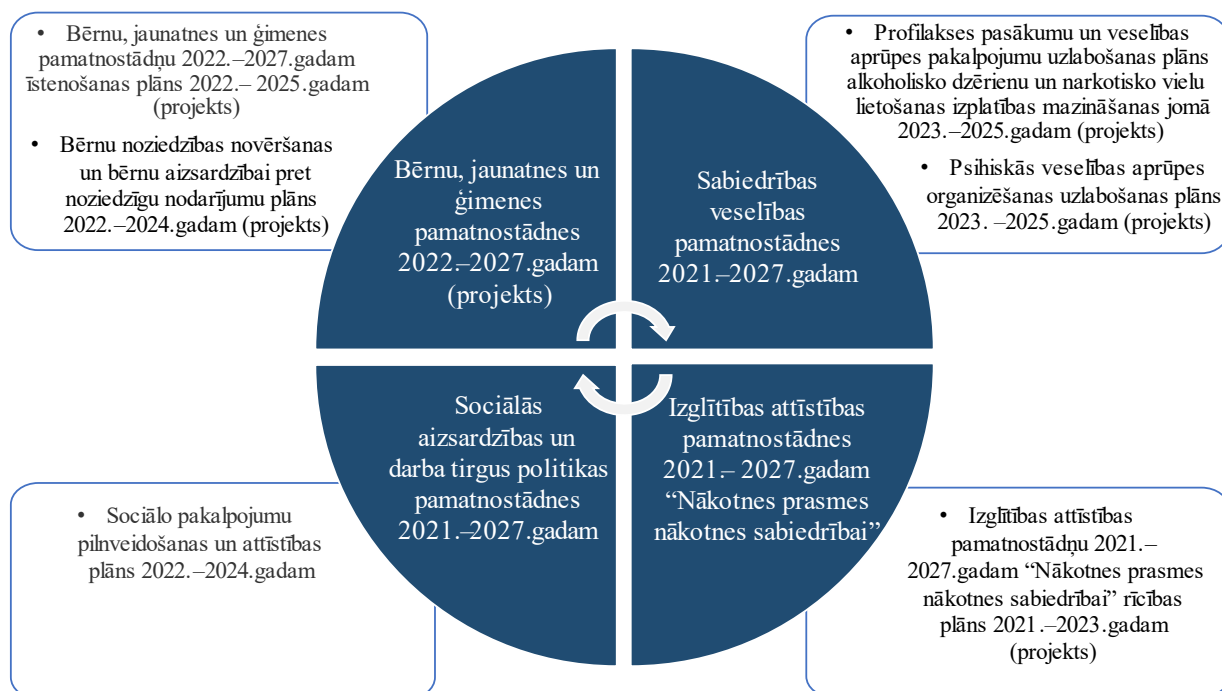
• Bērnu, jaunatnes un ģimenes pamatnostādņu 2022.–2027.gadam īstenošanas plāns 2022.– 2025.gadam (projekts)

• Bērnu noziedzības novēršanas un bērnu aizsardzībai pret noziedzīgu nodarījumu plāns 2022.–2024.gadam (projekts)

• Profilakses pasākumu un veselības aprūpes pakalpojumu uzlabošanas plāns alkoholisko dzērienu un narkotisko vielu lietošanas izplatības mazināšanas jomā 2023.–2025.gadam (projekts)

• Psihiskās veselības aprūpes organizēšanas uzlabošanas plāns 2023. –2025.gadam (projekts)

Bērnu, jaunatnes un ģimenes pamatnostādnes 2022.–2027.gadam (projekts)

Sabiedrības veselības pamatnostādnes 2021.–2027.gadam

Sociālās aizsardzības un darba tirgus politikas pamatnostādnes 2021.–2027.gadam

Izglītības attīstības pamatnostādnes 2021.– 2027.gadam "Nākotnes prasmes nākotnes sabiedrībai"

• Sociālo pakalpojumu pilnveidošanas un attīstības plāns 2022.–2024.gadam

• Izglītības attīstības pamatnostādņu 2021.– 2027.gadam "Nākotnes prasmes nākotnes sabiedrībai" rīcības plāns 2021.–2023.gadam (projekts)